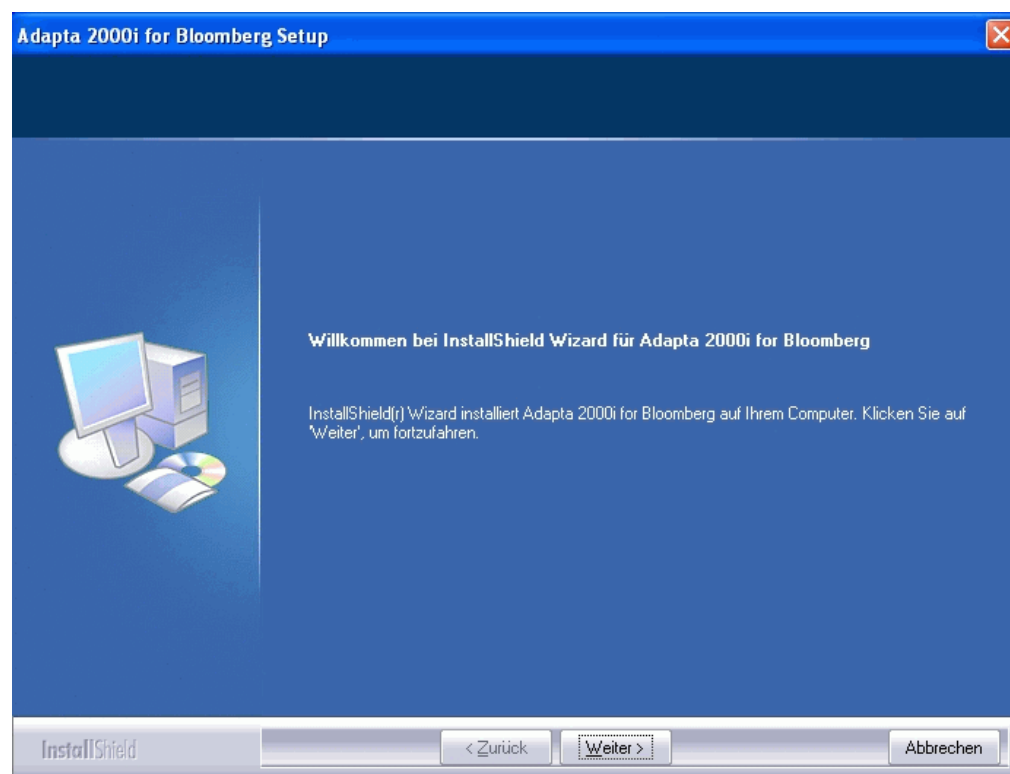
Adapta 2000i for Bloomberg Setup

Willkommen bei InstallShield Wizard für Adapta 2000i for Bloomberg

InstallShield(r) Wizard installiert Adapta 2000i for Bloomberg auf Ihrem Computer. Klicken Sie auf 'Weiter', um fortzufahren.

InstallShield

< Zurück

Weiter >

Abbrechen